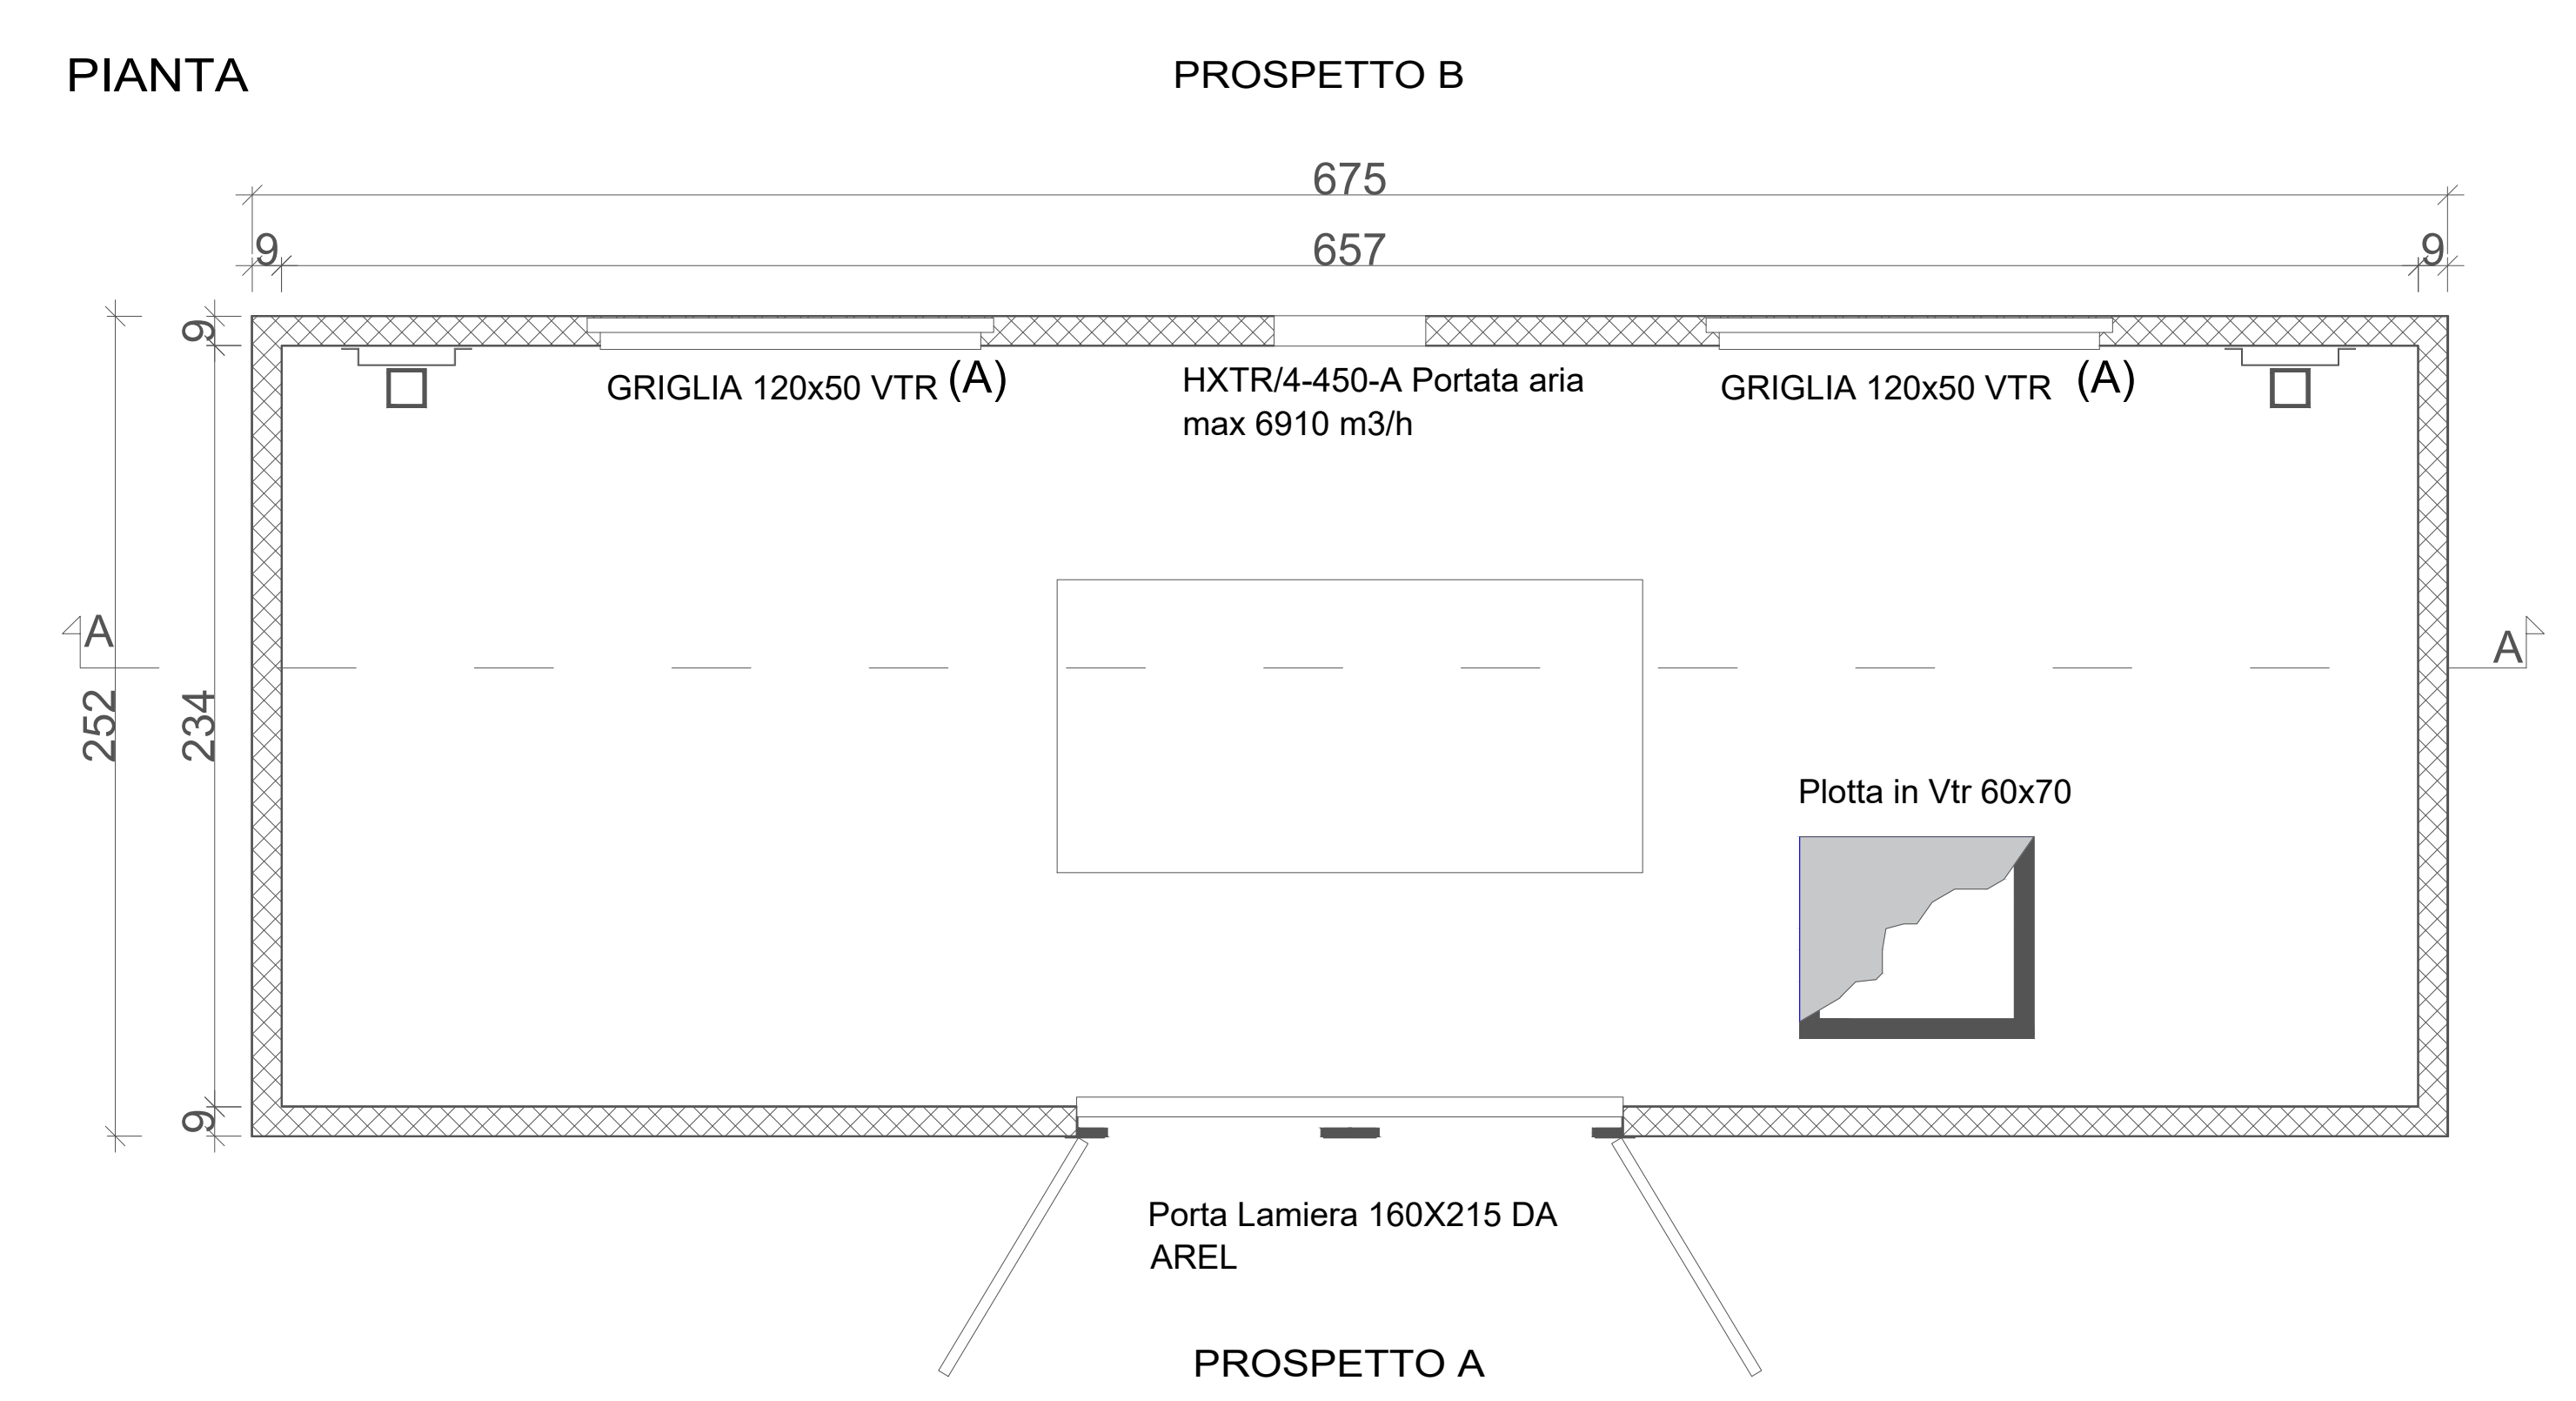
PIANTA

PROSPETTO B

675

9

657

9

9

GRIGLIA 120x50 VTR (A)

HXTR/4-450-A Portata aria max 6910 m3/h

GRIGLIA 120x50 VTR (A)

A

A

252

234

Plotta in Vtr 60x70

9

Porta Lamiera 160X215 DA AREL

PROSPETTO A